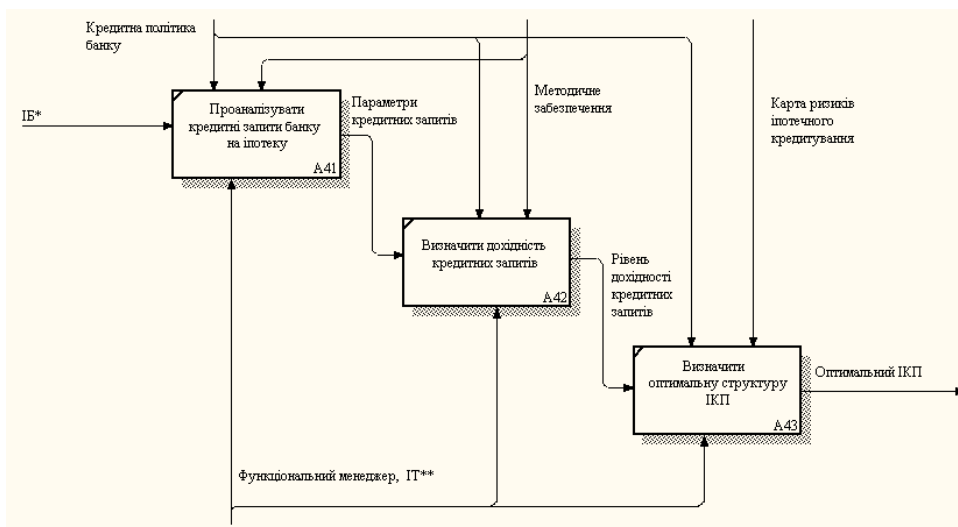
Кредитна політика банку

ІБ*

Проаналізувати кредитні запити банку на іпотеку

A41

Параметри кредитних запитів

Методичне забезпечення

Карта ризиків іпотечного кредитування

Визначити дохідність кредитних запитів

A42

Рівень дохідності кредитних запитів

Визначити оптимальну структуру ІКП

A43

Оптимальний ІКП

Функціональний менеджер, ІТ**